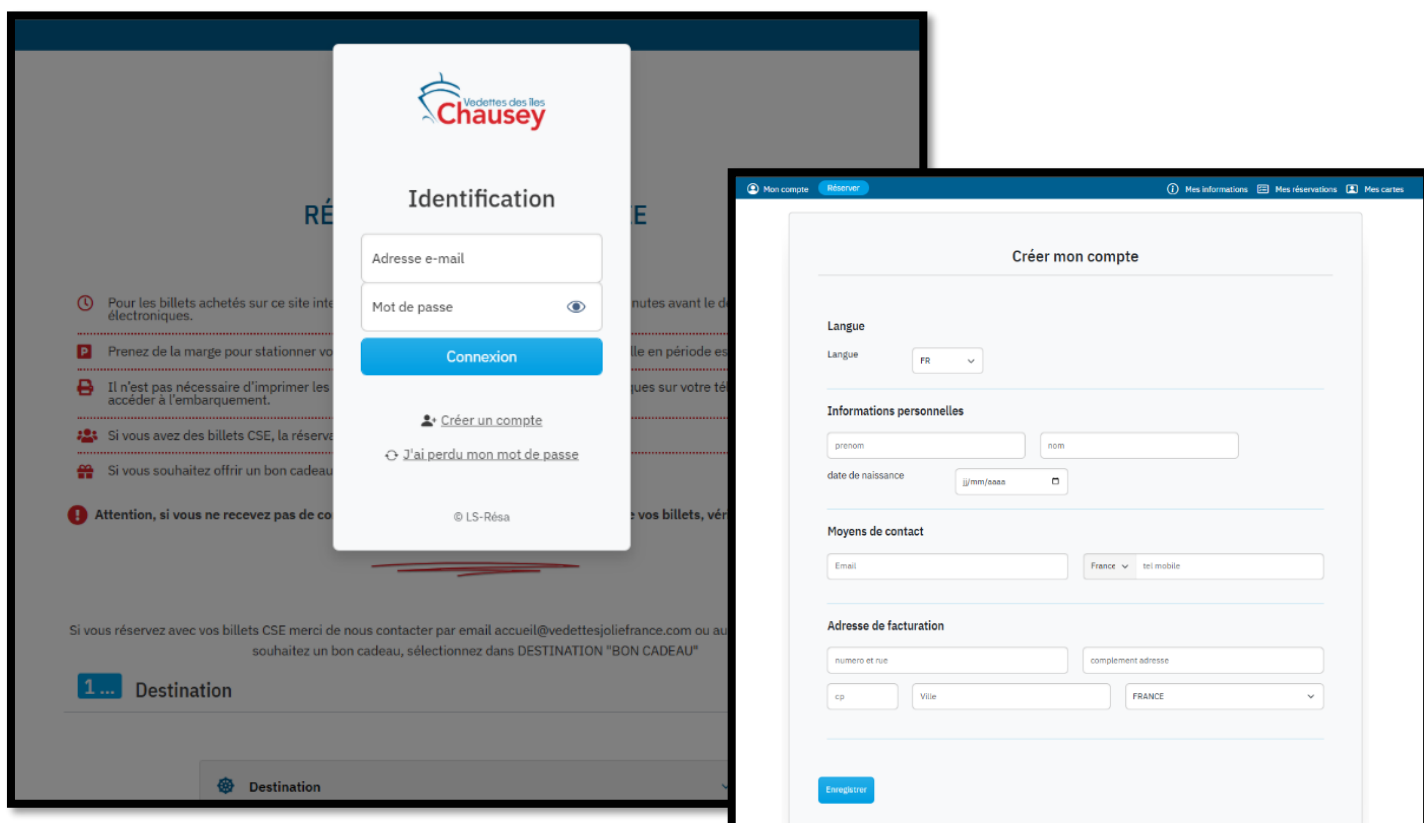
Vedettes des îles
Chausey

Identification

Adresse e-mail

Mot de passe

Connexion

Créer un compte

J'ai perdu mon mot de passe

© LS-Résa

RÉ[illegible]E

Pour les billets achetés sur ce site inte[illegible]nutes avant le d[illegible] électroniques.

Prenez de la marge pour stationner vo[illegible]lle en période es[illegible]

Il n'est pas nécessaire d'imprimer les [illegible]ques sur votre té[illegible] accéder à l'embarquement.

Si vous avez des billets CSE, la réserva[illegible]

Si vous souhaitez offrir un bon cadeau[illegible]

Attention, si vous ne recevez pas de co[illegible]e vos billets, vér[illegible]

Si vous réservez avec vos billets CSE merci de nous contacter par email accueil@vedettesjoliefrance.com ou au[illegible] souhaitez un bon cadeau, sélectionnez dans DESTINATION "BON CADEAU"

1... Destination

Destination

Mon compte Réserver Mes informations Mes réservations Mes cartes

Créer mon compte

Langue

Langue FR

Informations personnelles

prenom nom

date de naissance jj/mm/aaaa

Moyens de contact

Email France tel mobile

Adresse de facturation

numero et rue complement adresse

cp Ville FRANCE

Enregistrer